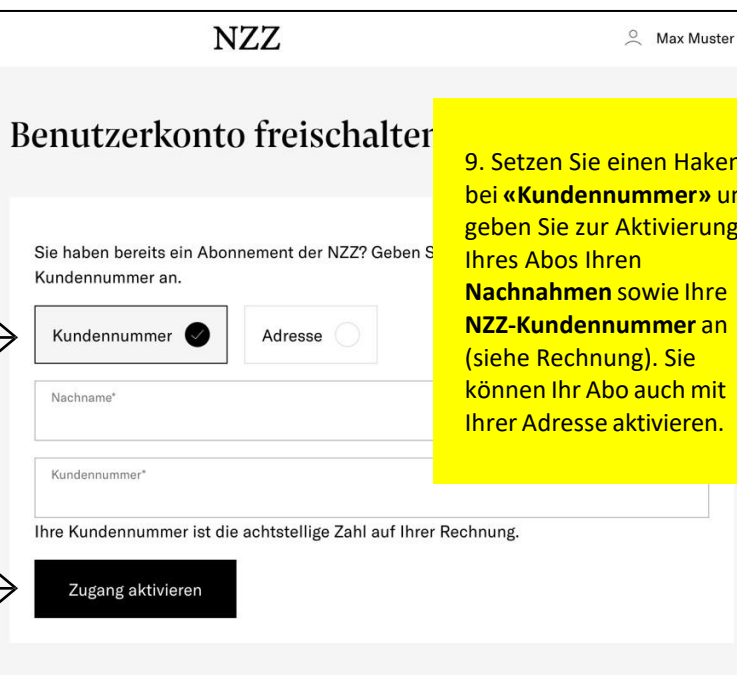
NZZ

Max Muster

Benutzerkonto freischalten

9. Setzen Sie einen Haken bei **«Kundennummer»** un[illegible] geben Sie zur Aktivierung Ihres Abos Ihren **Nachnahmen** sowie Ihre **NZZ-Kundennummer** an (siehe Rechnung). Sie können Ihr Abo auch mit Ihrer Adresse aktivieren.

Sie haben bereits ein Abonnement der NZZ? Geben S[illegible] Kundennummer an.

Kundennummer

Adresse

Nachname*

Kundennummer*

Ihre Kundennummer ist die achtstellige Zahl auf Ihrer Rechnung.

Zugang aktivieren